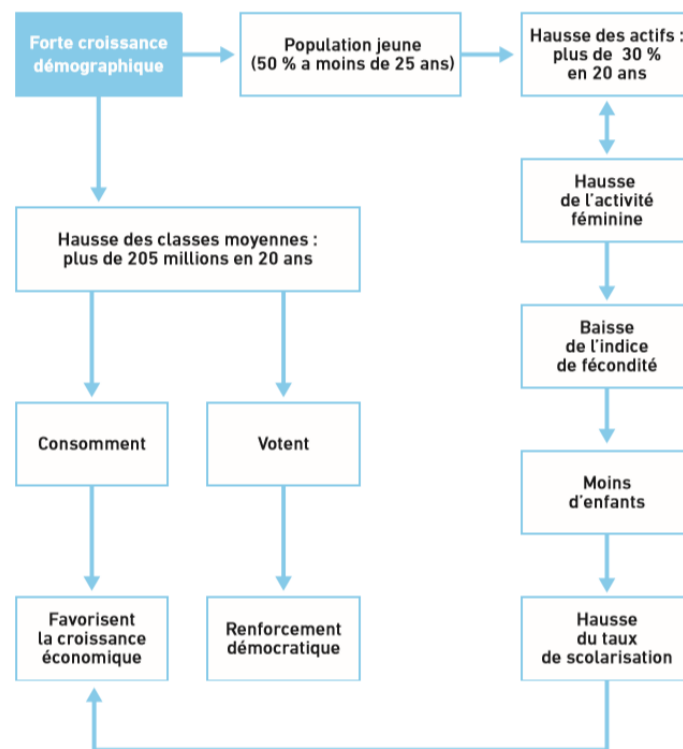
Forte croissance démographique

Population jeune (50 % a moins de 25 ans)

Hausse des actifs : plus de 30 % en 20 ans

Hausse de l'activité féminine

Baisse de l'indice de fécondité

Moins d'enfants

Hausse du taux de scolarisation

Hausse des classes moyennes : plus de 205 millions en 20 ans

Consomment

Votent

Favorisent la croissance économique

Renforcement démocratique